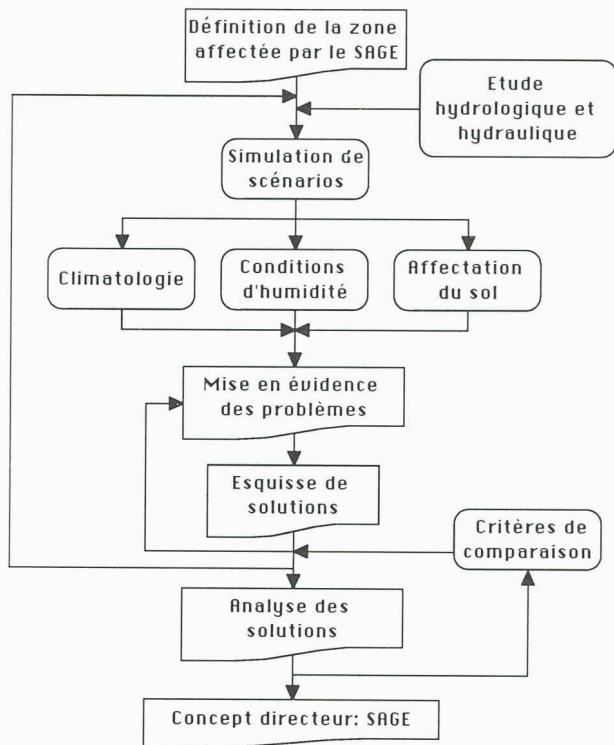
Définition de la zone affectée par le SAGE

Etude hydrologique et hydraulique

Simulation de scénarios

Climatologie

Conditions d'humidité

Affectation du sol

Mise en évidence des problèmes

Esquisse de solutions

Critères de comparaison

Analyse des solutions

Concept directeur: SAGE